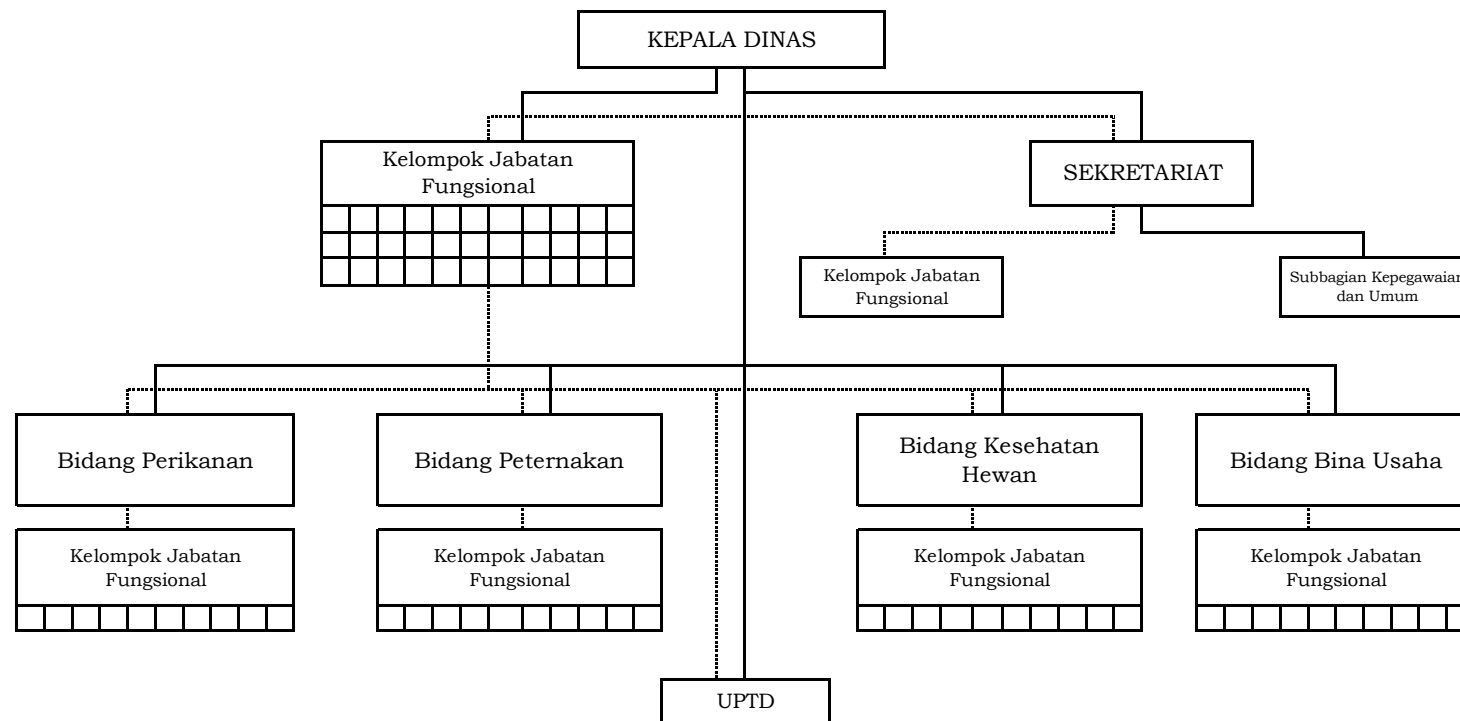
KEPALA DINAS

Kelompok Jabatan Fungsional

SEKRETARIAT

Kelompok Jabatan Fungsional

Subbagian Kepegawaian dan Umum

Bidang Perikanan

Bidang Peternakan

Bidang Kesehatan Hewan

Bidang Bina Usaha

Kelompok Jabatan Fungsional

Kelompok Jabatan Fungsional

Kelompok Jabatan Fungsional

Kelompok Jabatan Fungsional

UPTD